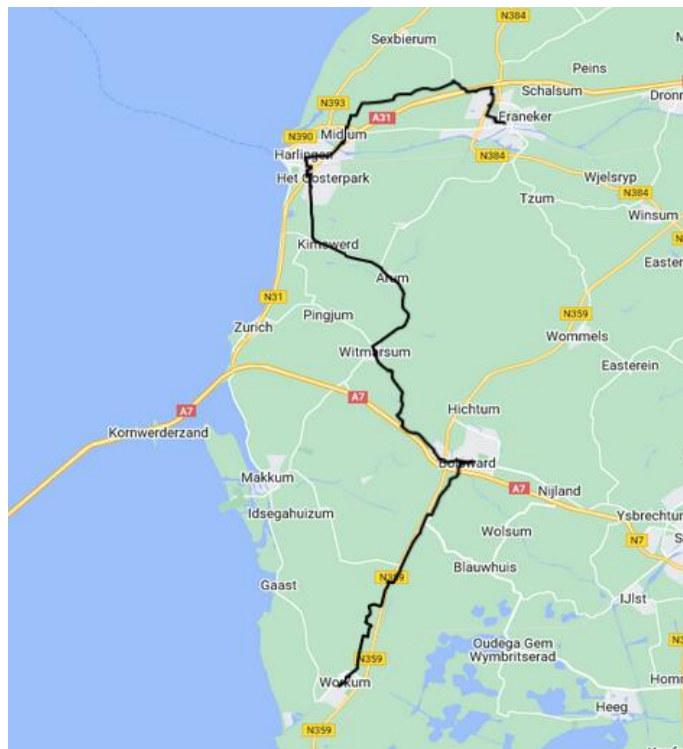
N384
Sexbierum
Peins
Schalsum
Dronr
N393
A31
Midlum
N390
Franeker
Harlingen
Het Oosterpark
N384
Wjelsryp
Tzum
N384
Winsum
Kimswerd
Easter
Arum
N31
N359
Zurich
Pingjum
Wommels
Witmarsum
Easterein
A7
A7
Hichtum
Kornwerderzand
Bolsward
Makkum
A7
Nijland
Idsegahuizum
Ysbrechtum
Wolsum
N7
Blauwhuis
N359
Gaast
IJlst
Oudega Gem
Wymbritseradiel
N359
Workum
Homm
Heeg
N359